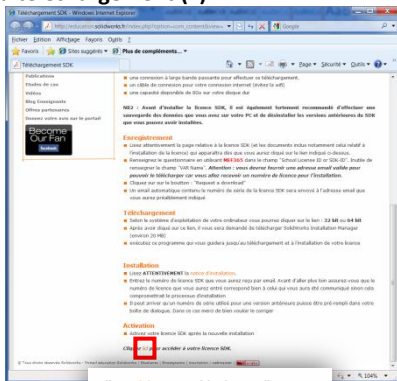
Téléchargement SDK - Windows Internet Explorer

http://education.solidworks.fr/index.php?option=com_content&view

Google

Fichier Edition Affichage Favoris Outils ?

Favoris Sites suggérés Plus de compléments...

Téléchargement SDK

Page Sécurité Outils

Publications
Etudes de cas
Vidéos
Blog Enseignants
Offres partenaires
Donnez votre avis sur le portail

Become Our Fan
facebook

une connexion à large bande passante pour effectuer ce téléchargement.
un câble de connexion pour votre ordinateur (éviter le wifi)
une capacité disponible de 8Go sur votre disque dur

NB2 : Avant d'installer la licence SDK, il est également fortement recommandé d'effectuer une sauvegarde des données que vous avez sur votre PC et de désinstaller les versions antérieures de SDK que vous pouvez avoir installées.

Enregistrement
Lisez ATTENTIVEMENT la page relative à la licence SDK (et les documents inclus notamment celui relatif à l'installation de la licence) qui apparaîtra dès que vous aurez cliqué sur le lien indiqué ci-dessous.
Renseignez le questionnaire en utilisant MEF365 dans le champ "School License ID or SDK-ID". Inutile de renseigner le champ "VAR Name". Attention : vous devrez fournir une adresse email valide pour pouvoir le télécharger car vous allez recevoir un numéro de licence pour l'installation.
Cliquez sur le bouton : "Request a download"
Un email automatique contenant le numéro de série de la licence SDK sera envoyé à l'adresse email que vous aurez préalablement indiqué

Téléchargement
Selon le système d'exploitation de votre ordinateur vous pourrez cliquer sur le lien : 32 bit ou 64 bit
Après avoir cliqué sur ce lien, il vous sera demandé de télécharger SolidWorks Installation Manager (environ 20 Mo)
exécutez ce programme qui vous guidera jusqu'au téléchargement et à l'installation de votre licence.

Installation
Lisez ATTENTIVEMENT la notice d'installation.
Entrez le numéro de licence SDK que vous avez reçu par email. Avant d'aller plus loin assurez vous que le numéro de licence que vous avez entré correspond bien à celui qui vous aura été communiqué sinon cela compromettrait le processus d'installation
Il peut arriver qu'un numéro de série utilisé pour une version antérieure puisse être pré-rempli dans votre boîte de dialogue. Dans ce cas merci de bien corriger le numéro.

Activation
Activer votre licence SDK après la nouvelle installation

Cliquez ici pour accéder à votre licence SDK.

© Tous droits réservés SolidWorks · Portail Education SolidWorks | Mentions | Enseignants | Inscription | webmaster

104%